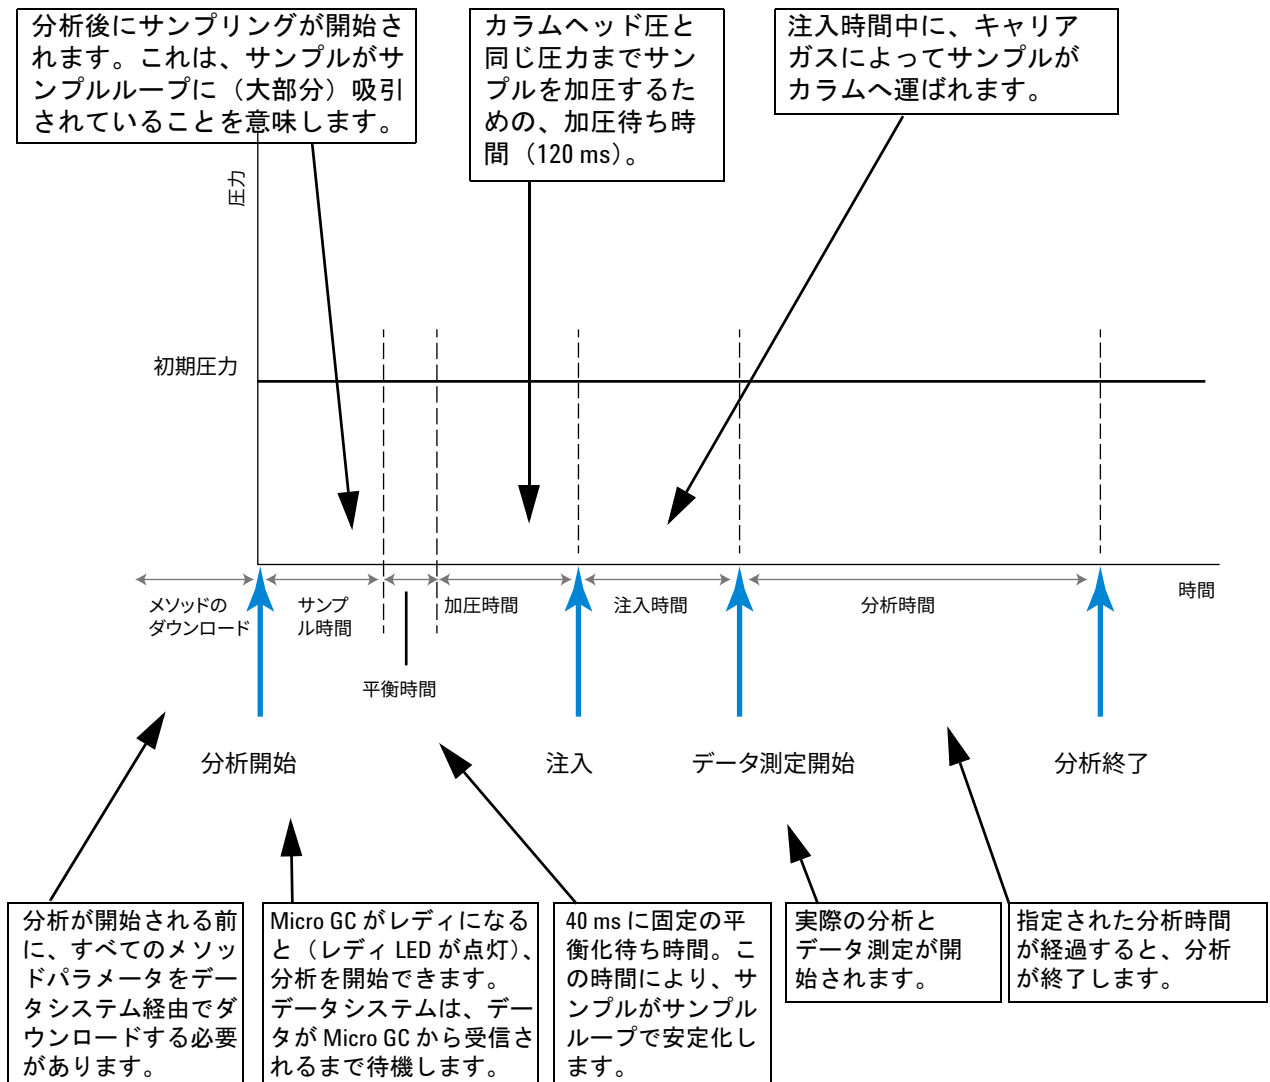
分析後にサンプリングが開始されます。これは、サンプルがサンプルループに（大部分）吸引されていることを意味します。

カラムヘッド圧と同じ圧力までサンプルを加圧するための、加圧待ち時間（120 ms）。

注入時間中に、キャリアガスによってサンプルがカラムへ運ばれます。

圧力

初期圧力

時間

メソッドのダウンロード

サンプル時間

平衡時間

加圧時間

注入時間

分析時間

分析開始

注入

データ測定開始

分析終了

分析が開始される前に、すべてのメソッドパラメータをデータシステム経由でダウンロードする必要があります。

Micro GC がレディになると（レディ LED が点灯）、分析を開始できます。データシステムは、データが Micro GC から受信されるまで待機します。

40 ms に固定の平衡化待ち時間。この時間により、サンプルがサンプルループで安定化します。

実際の分析とデータ測定が開始されます。

指定された分析時間が経過すると、分析が終了します。